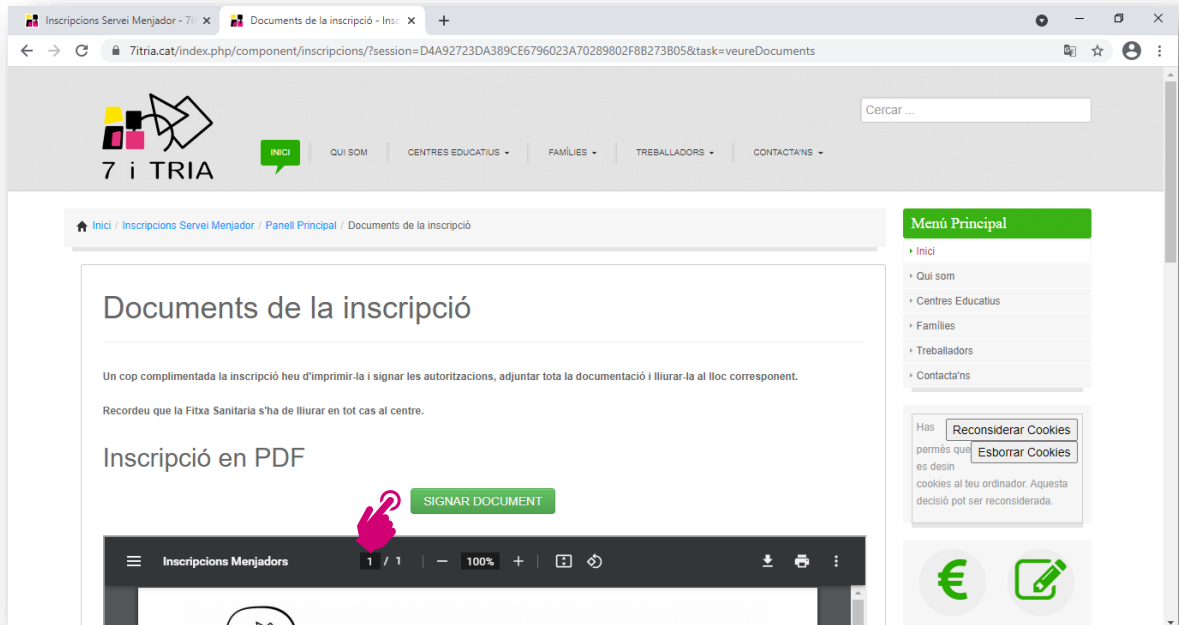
Inscripcions Servei Menjador - 7i
Documents de la inscripció - Insc
7itria.cat/index.php/component/inscripcions/?session=D4A92723DA389CE6796023A70289802F8B273B05&task=veureDocuments

7 i TRIA

Cercar ...

INICI QUI SOM CENTRES EDUCATIUS FAMÍLIES TREBALLADORS CONTACTA'NS

Inici / Inscripcions Servei Menjador / Panell Principal / Documents de la inscripció

Documents de la inscripció

Un cop complimentada la inscripció heu d'imprimir-la i signar les autoritzacions, adjuntar tota la documentació i lliurar-la al lloc corresponent.

Recordeu que la Fitxa Sanitaria s'ha de lliurar en tot cas al centre.

Inscripció en PDF

SIGNAR DOCUMENT

Inscripcions Menjadors 1 / 1 100%

Menú Principal
Inici
Qui som
Centres Educatius
Famílies
Treballadors
Contacta'ns

Has permès que es desin cookies al teu ordinador. Aquesta decisió pot ser reconsiderada.
Reconsiderar Cookies
Esborrar Cookies

€